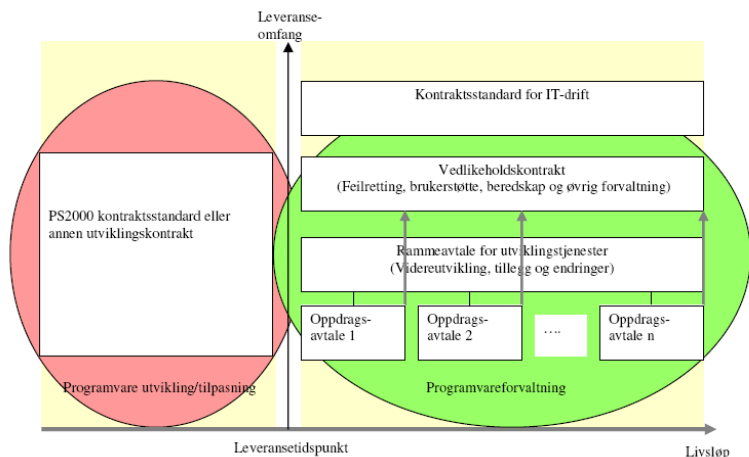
Leveranseomfang

Kontraktsstandard for IT-drift

Vedlikeholdskontrakt
(Feilretting, brukerstøtte, beredskap og øvrig forvaltning)

PS2000 kontraktsstandard eller annen utviklingskontrakt

Rammeavtale for utviklingstjenester
(Videreutvikling, tillegg og endringer)

Oppdragsavtale 1

Oppdragsavtale 2

....

Oppdragsavtale n

Programvare utvikling/tilpasning

Programvareforvaltning

Leveransetidspunkt

Livsløp